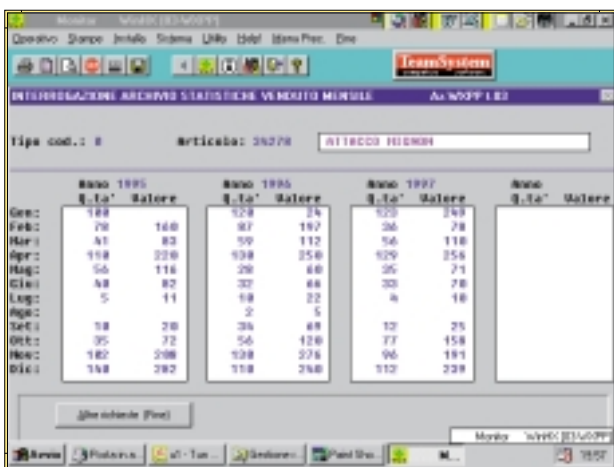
Monitor WinHX [ID:W0PP]

Operativo Stampe Imballo Sistema Utility Help! Menu Prec. Fine

TeamSystem

INTERROGAZIONE ARCHIVIO STATISTICHE VENDUTO MENSILE As WXPP 1.03

Tipo cod.: 0 Articolo: 35278 ATTACCO MIGNON

| | Anno 1995 | | Anno 1996 | | Anno 1997 | | Anno | |
|---|---|---|---|---|---|---|---|---|
| | Q.ta' | Valore | Q.ta' | Valore | Q.ta' | Valore | Q.ta' | Valore |
| Gen: | 100 | | 120 | 24 | 120 | 240 | | |
| Feb: | 78 | 160 | 87 | 197 | 36 | 78 | | |
| Mar: | 41 | 83 | 59 | 112 | 56 | 118 | | |
| Apr: | 110 | 220 | 130 | 250 | 129 | 256 | | |
| Mag: | 56 | 116 | 28 | 60 | 35 | 71 | | |
| Giu: | 40 | 82 | 32 | 66 | 33 | 70 | | |
| Lug: | 5 | 11 | 10 | 22 | 4 | 10 | | |
| Ago: | | | 2 | 5 | | | | |
| Set: | 10 | 20 | 34 | 69 | 12 | 25 | | |
| Ott: | 35 | 72 | 56 | 120 | 77 | 158 | | |
| Nov: | 102 | 208 | 130 | 276 | 96 | 191 | | |
| Dic: | 140 | 282 | 110 | 240 | 112 | 230 | | |

Altre richieste (Fine)

Monitor WinHX [ID:W0PP]

Avvio | Posta in a... | a1 - Tum... | Gestione ... | Paint Sho... | M... | 18:58